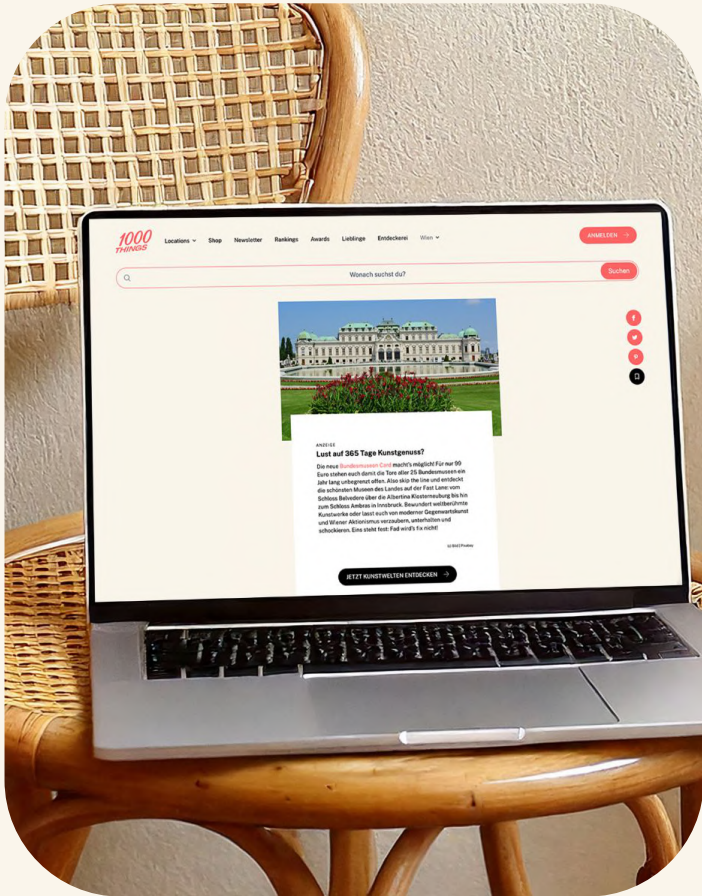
1000 THINGS

Locations Shop Newsletter Rankings Awards Lieblinge Entdeckerei Wien

ANMELDEN

Wonach suchst du?

Suchen

ANZEIGE

Lust auf 365 Tage Kunstgenuss?

Die neue Bundesmuseen Card macht's möglich! Für nur 99 Euro stehen euch damit die Tore aller 25 Bundesmuseen ein Jahr lang unbegrenzt offen. Also skip the line und entdeckt die schönsten Museen des Landes auf der Fast Lane: vom Schloss Belvedere über die Albertina Klosterneuburg bis hin zum Schloss Ambras in Innsbruck. Bewundert weltberühmte Kunstwerke oder lasst euch von moderner Gegenwartskunst und Wiener Aktionismus verzaubern, unterhalten und schockieren. Eins steht fest: Fad wird's fix nicht!

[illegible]

JETZT KUNSTWELTEN ENTDECKEN